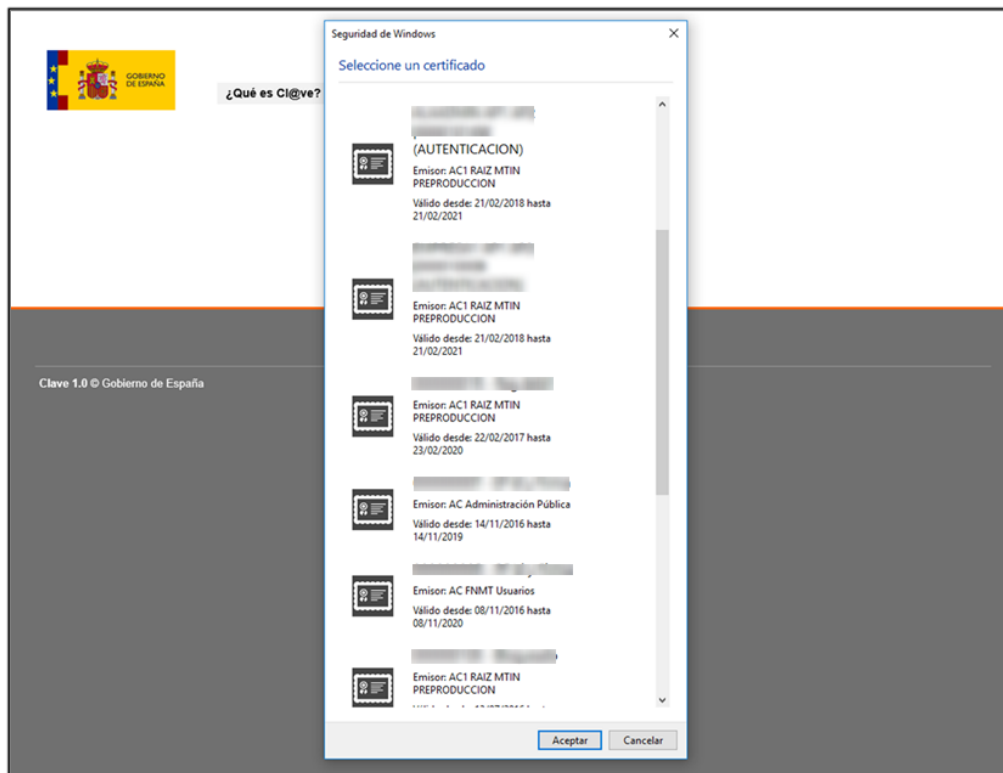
GOBIERNO DE ESPAÑA

¿Qué es Cl@ve?

Clave 1.0 © Gobierno de España

Seguridad de Windows

×

Seleccione un certificado

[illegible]
(AUTENTICACION)
Emisor: AC1 RAIZ MTIN PREPRODUCCION
Válido desde: 21/02/2018 hasta 21/02/2021

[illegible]
Emisor: AC1 RAIZ MTIN PREPRODUCCION
Válido desde: 21/02/2018 hasta 21/02/2021

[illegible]
Emisor: AC1 RAIZ MTIN PREPRODUCCION
Válido desde: 22/02/2017 hasta 23/02/2020

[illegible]
Emisor: AC Administración Pública
Válido desde: 14/11/2016 hasta 14/11/2019

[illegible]
Emisor: AC FNMT Usuarios
Válido desde: 08/11/2016 hasta 08/11/2020

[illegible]
Emisor: AC1 RAIZ MTIN PREPRODUCCION
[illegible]

Aceptar

Cancelar